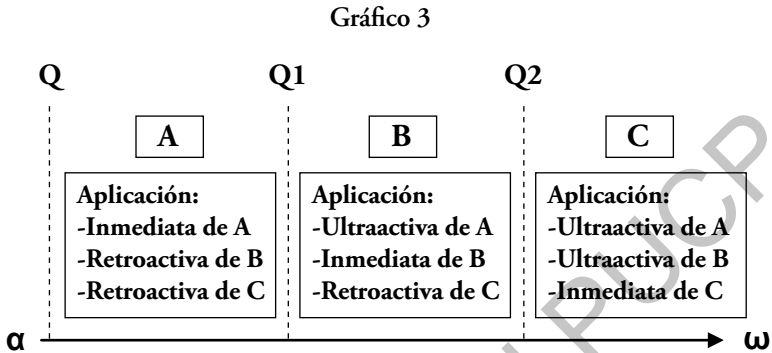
Gráfico 3

Q

Q1

Q2

A

Aplicación:
-Inmediata de A
-Retroactiva de B
-Retroactiva de C

B

Aplicación:
-Ultraactiva de A
-Inmediata de B
-Retroactiva de C

C

Aplicación:
-Ultraactiva de A
-Ultraactiva de B
-Inmediata de C

α

ω

PUCP